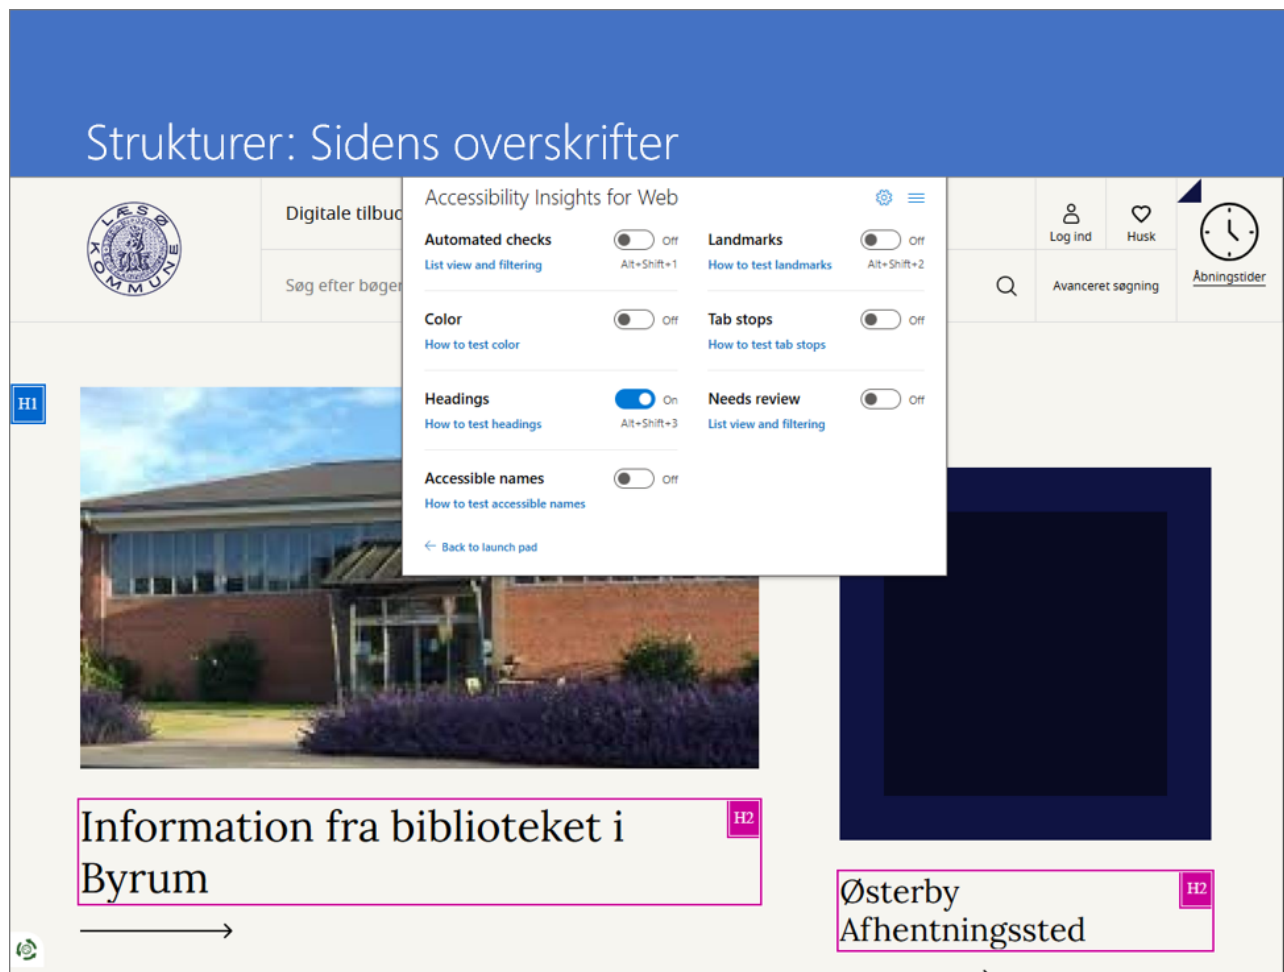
Strukturer: Sidens overskrifter

LÆSØ KOMMUNE

Digitale tilbud

Søg efter bøger

Accessibility Insights for Web

Automated checks Off
List view and filtering Alt+Shift+1

Landmarks Off
How to test landmarks Alt+Shift+2

Color Off
How to test color

Tab stops Off
How to test tab stops

Headings On
How to test headings Alt+Shift+3

Needs review Off
List view and filtering

Accessible names Off
How to test accessible names

Back to launch pad

Log ind

Husk

Åbningstider

Avanceret søgning

H1

Information fra biblioteket i Byrum

H2

Østerby Afhentningssted

H2